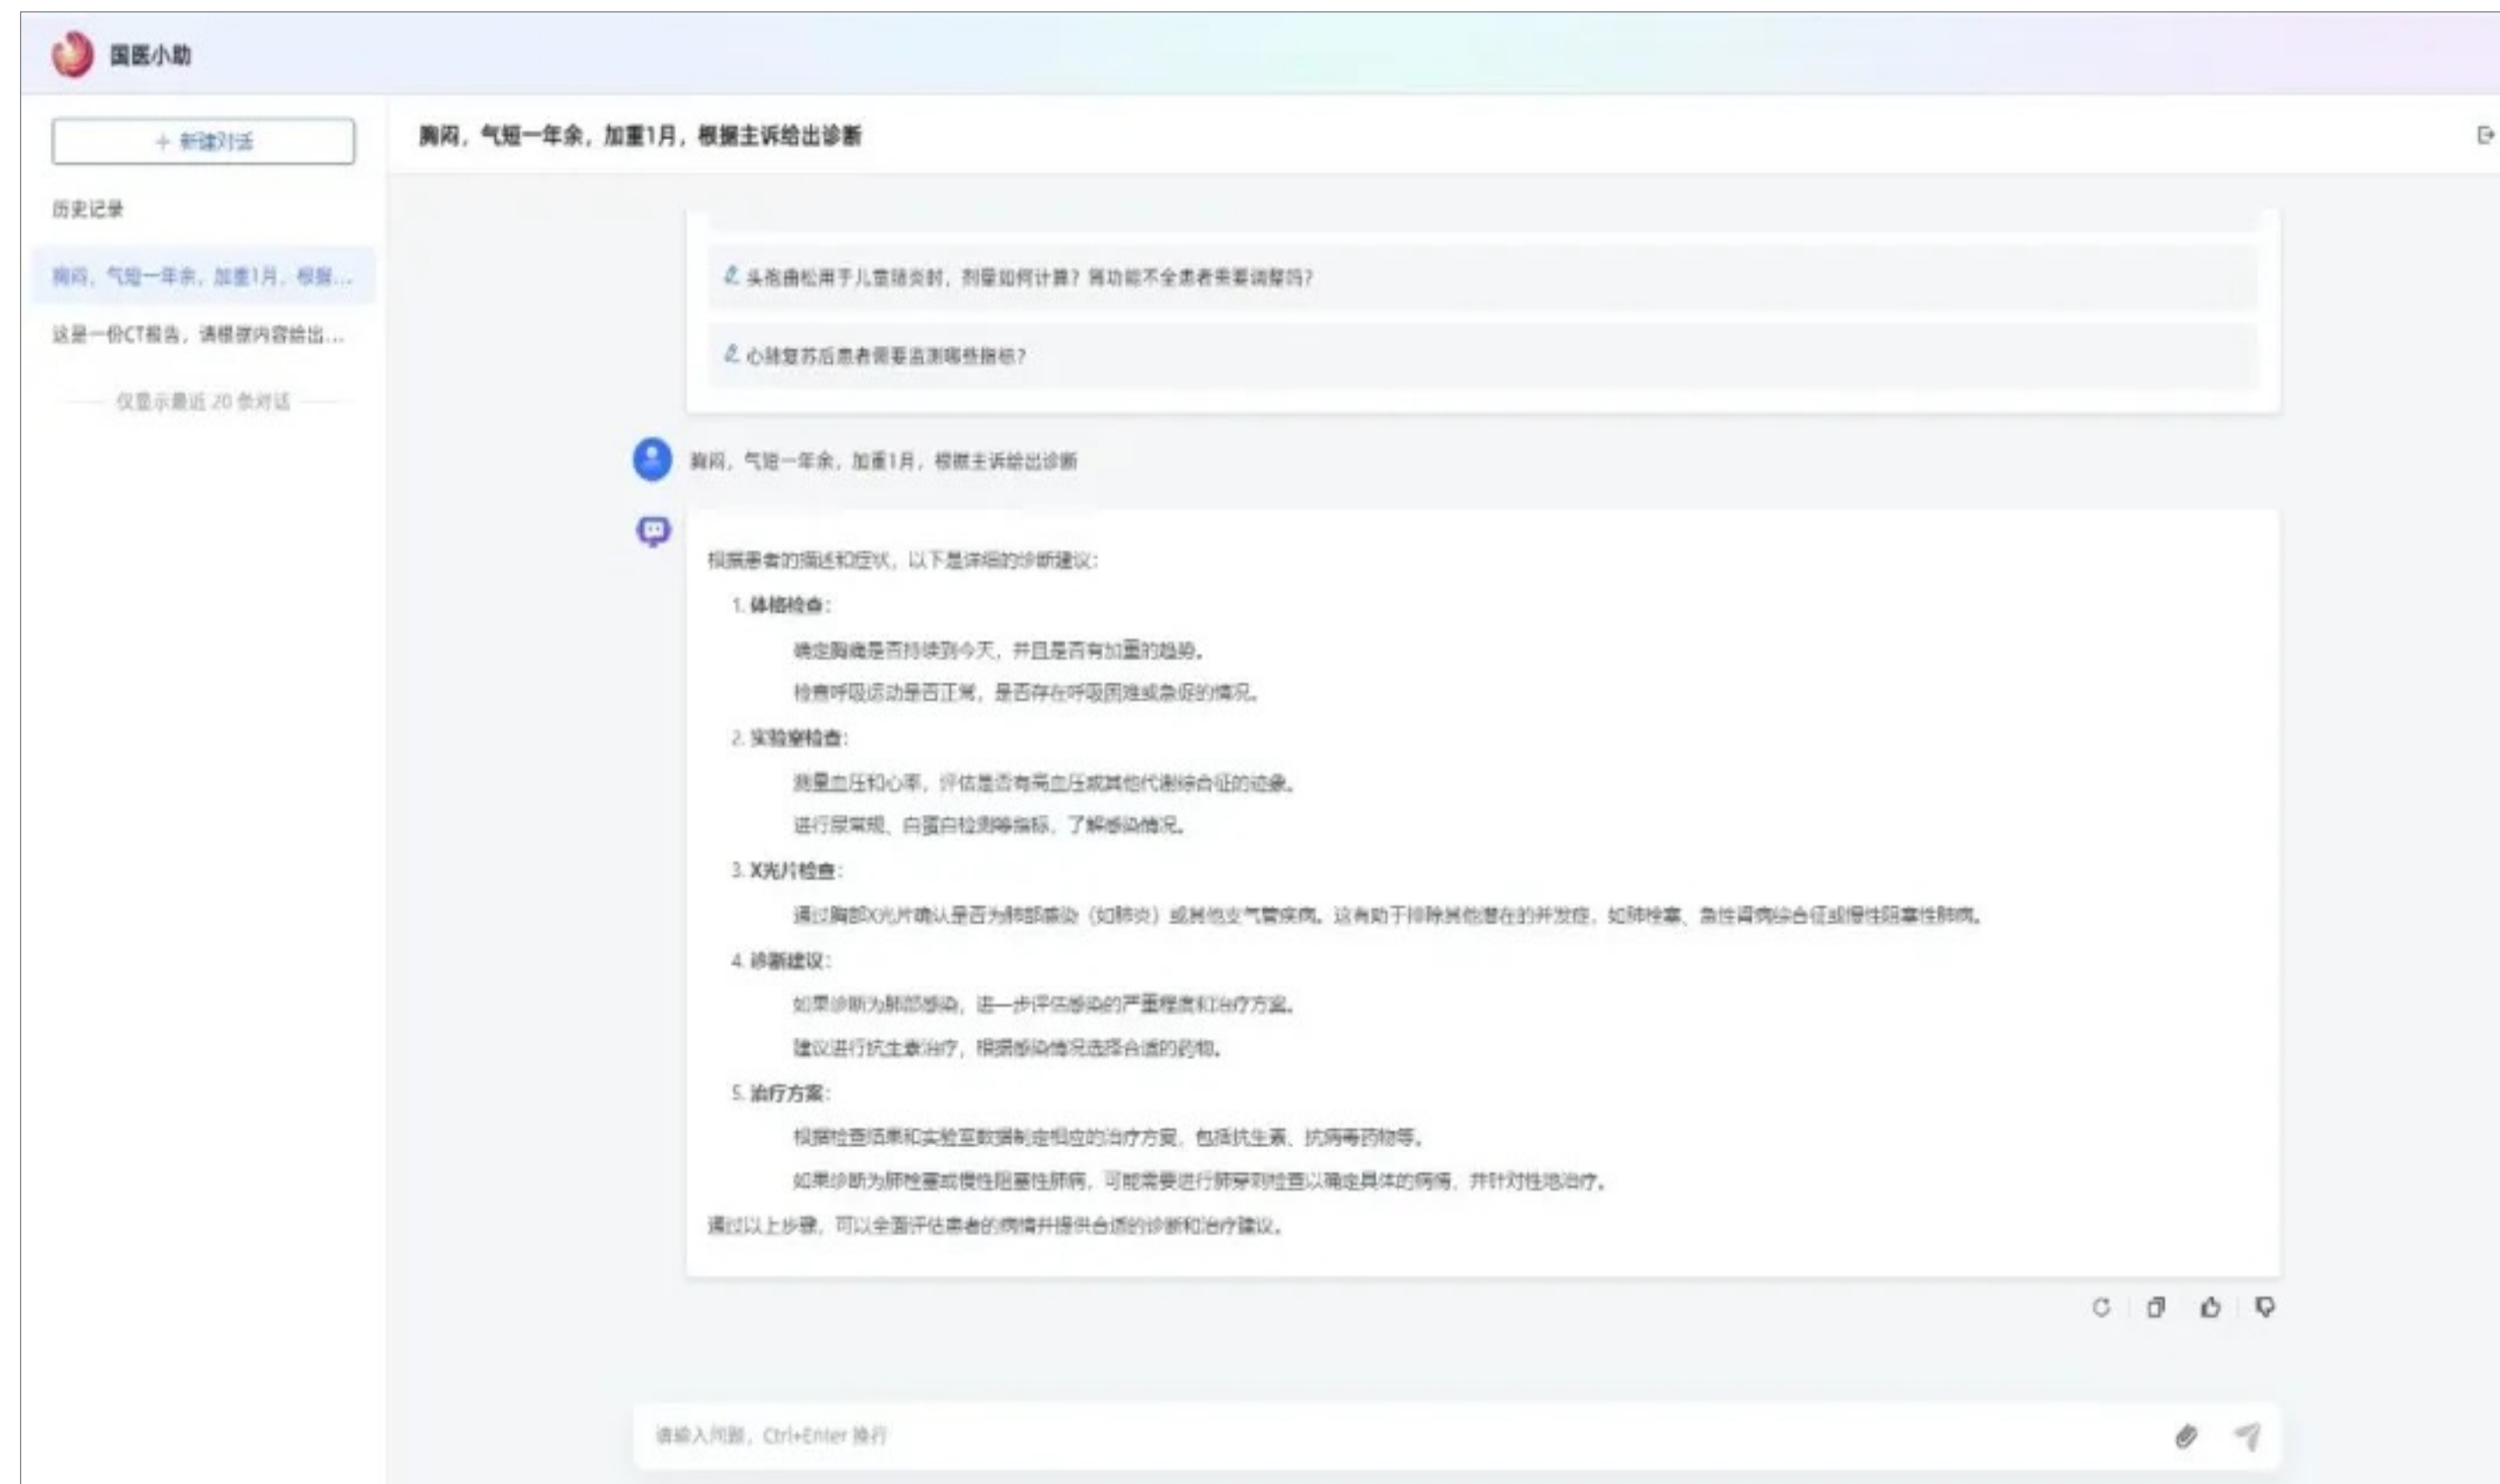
国医小助

+ 新建对话

历史记录

胸闷、气短一年余，加重1月，根据...

这是一份CT报告，请根据内容给出...

仅显示最近 20 条对话

胸闷，气短一年余，加重1月，根据主诉给出诊断

头孢曲松用于儿童肺炎时，剂量如何计算？肾功能不全患者需要调整吗？

心肺复苏后患者需要监测哪些指标？

胸闷，气短一年余，加重1月，根据主诉给出诊断

根据患者的描述和症状，以下是详细的诊断建议：

1. 体格检查：

确定胸痛是否持续到今天，并且是否有加重的趋势。

检查呼吸运动是否正常，是否存在呼吸困难或急促的情况。

2. 实验室检查：

测量血压和心率，评估是否有高血压或其他代谢综合征的迹象。

进行尿常规、白蛋白检测等指标，了解感染情况。

3. X光片检查：

通过胸部X光片确认是否为肺部感染（如肺炎）或其他支气管疾病。这有助于排除其他潜在的并发症，如肺栓塞、急性肾病综合征或慢性阻塞性肺病。

4. 诊断建议：

如果诊断为肺部感染，进一步评估感染的严重程度和治疗方案。

建议进行抗生素治疗，根据感染情况选择合适的药物。

5. 治疗方案：

根据检查结果和实验室数据制定相应的治疗方案，包括抗生素、抗病毒药物等。

如果诊断为肺栓塞或慢性阻塞性肺病，可能需要进行肺穿刺检查以确定具体的病情，并针对性地治疗。

通过以上步骤，可以全面评估患者的病情并提供合适的诊断和治疗建议。

请输入问题，Ctrl+Enter 换行